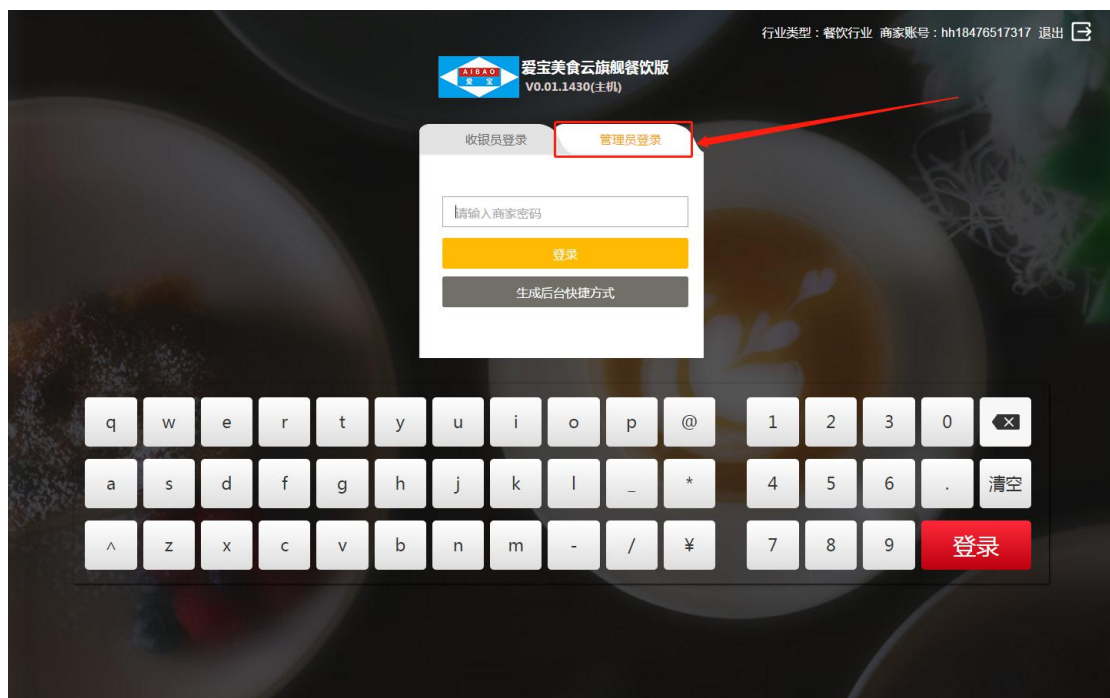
行业类型：餐饮行业 商家账号：hh18476517317 退出

AIBAO 爱宝

爱宝美食云旗舰餐饮版
V0.01.1430(主机)

收银员登录 管理员登录

请输入商家密码

登录

生成后台快捷方式

q w e r t y u i o p @ 1 2 3 0

a s d f g h j k l _ * 4 5 6 . 清空

^ z x c v b n m - / ¥ 7 8 9 登录